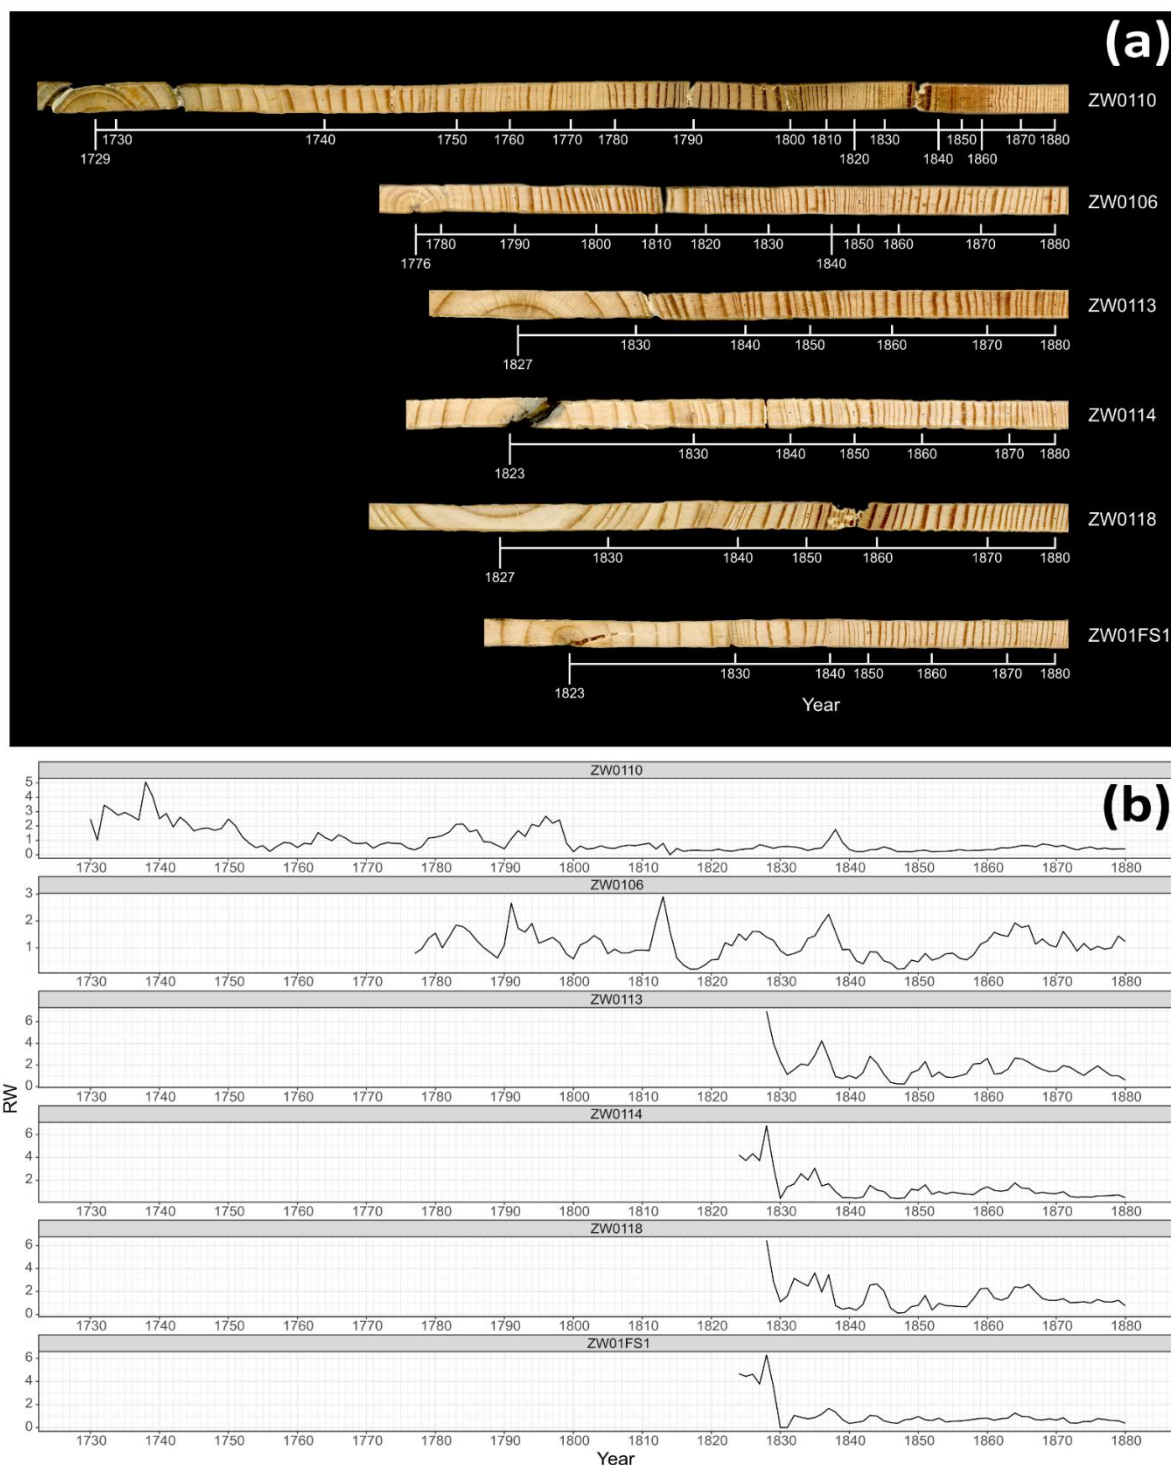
(a)

ZW0110
1730 1740 1750 1760 1770 1780 1790 1800 1810 1830 1850 1870 1880
1729 1820 1840 1860

ZW0106
1780 1790 1800 1810 1820 1830 1850 1860 1870 1880
1776 1840

ZW0113
1830 1840 1850 1860 1870 1880
1827

ZW0114
1830 1840 1850 1860 1870 1880
1823

ZW0118
1830 1840 1850 1860 1870 1880
1827

ZW01FS1
1830 1840 1850 1860 1870 1880
1823

Year

(b)

ZW0110
5 4 3 2 1 0
1730 1740 1750 1760 1770 1780 1790 1800 1810 1820 1830 1840 1850 1860 1870 1880

ZW0106
3 2 1
1730 1740 1750 1760 1770 1780 1790 1800 1810 1820 1830 1840 1850 1860 1870 1880

ZW0113
6 4 2 0
1730 1740 1750 1760 1770 1780 1790 1800 1810 1820 1830 1840 1850 1860 1870 1880

RW

ZW0114
6 4 2
1730 1740 1750 1760 1770 1780 1790 1800 1810 1820 1830 1840 1850 1860 1870 1880

ZW0118
6 4 2 0
1730 1740 1750 1760 1770 1780 1790 1800 1810 1820 1830 1840 1850 1860 1870 1880

ZW01FS1
6 4 2 0
1730 1740 1750 1760 1770 1780 1790 1800 1810 1820 1830 1840 1850 1860 1870 1880

Year